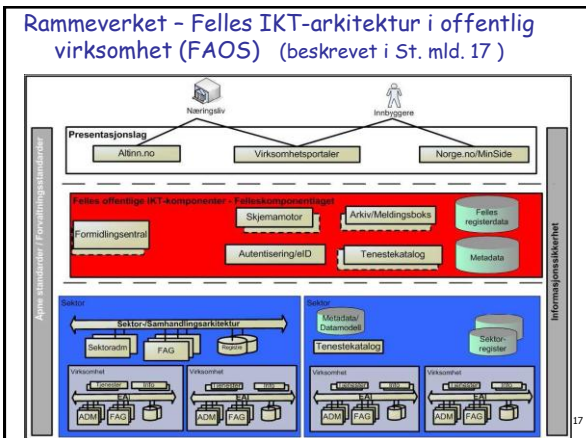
Rammeverket – Felles IKT-arkitektur i offentlig virksomhet (FAOS) (beskrevet i St. mld. 17 )

Næringsliv

Innbyggere

Åpne standarder / Forvaltningsstandarder

Presentasjonslag

Altinn.no

Virksomhetsportaler

Norge.no/MinSide

Felles offentlige IKT-komponenter - Felleskomponentlaget

Formidlingsentral

Skjemamotor

Arkiv/Meldingsboks

Felles registerdata

Autentisering/eID

Tenestekatalog

Metadata

Informasjonssikkerhet

Sektor

Sektor-/Samhandlingsarkitektur

Sektoradm

FAG

Register

Sektor

Metadata/ Datamodell

Tenestekatalog

Sektor-register

Virksomhet

Tjenester

Info

EAI

ADM

FAG

Virksomhet

Tjenester

Info

EAI

ADM

FAG

Virksomhet

Tjenester

Info

EAI

ADM

FAG

Virksomhet

Tjenester

Info

EAI

ADM

FAG

17